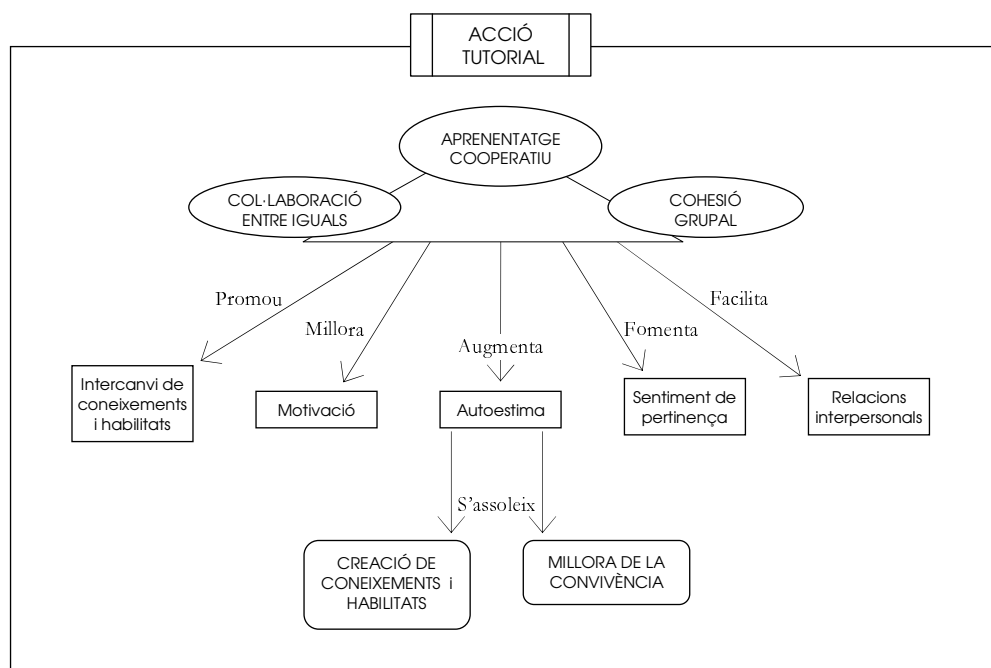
ACCIÓ TUTORIAL

APRENENTATGE COOPERATIU

COL·LABORACIÓ ENTRE IGUALS

COHESIÓ GRUPAL

Promou

Millora

Augmenta

Fomenta

Facilita

Intercanvi de coneixements i habilitats

Motivació

Autoestima

Sentiment de pertinença

Relacions interpersonals

S'assoleix

CREACIÓ DE CONEIXEMENTS i HABILITATS

MILLORA DE LA CONVIVÈNCIA